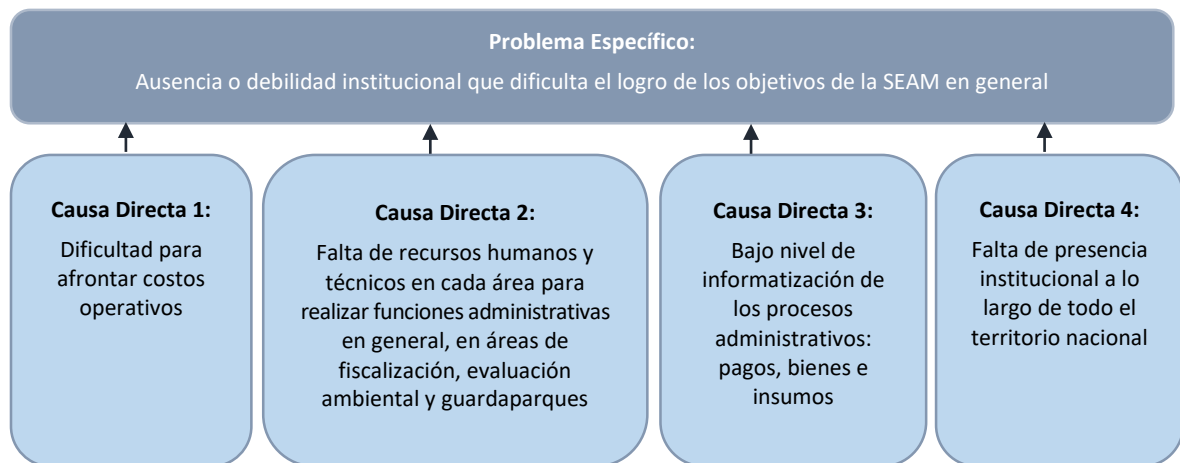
**Problema Específico:**
Ausencia o debilidad institucional que dificulta el logro de los objetivos de la SEAM en general

**Causa Directa 1:**
Dificultad para afrontar costos operativos

**Causa Directa 2:**
Falta de recursos humanos y técnicos en cada área para realizar funciones administrativas en general, en áreas de fiscalización, evaluación ambiental y guardaparques

**Causa Directa 3:**
Bajo nivel de informatización de los procesos administrativos: pagos, bienes e insumos

**Causa Directa 4:**
Falta de presencia institucional a lo largo de todo el territorio nacional